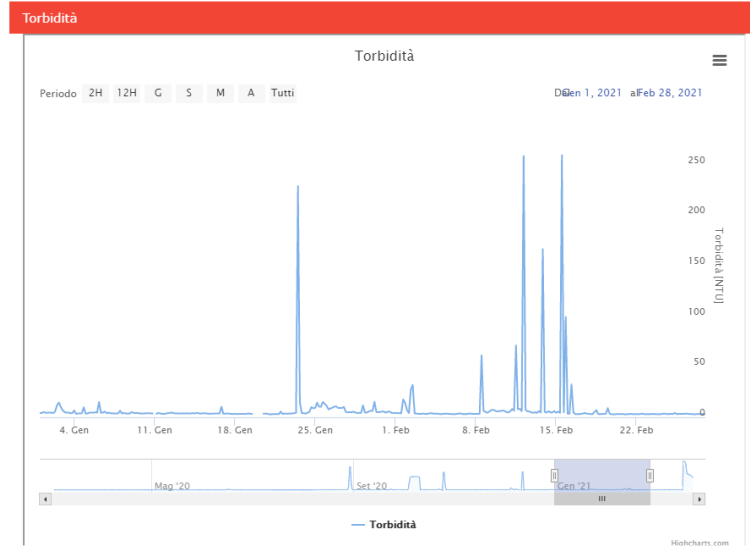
Torbidità

Torbidità

Periodo 2H 12H G S M A Tutti

Dal Gen 1, 2021 al Feb 28, 2021

250
200
150
100
50
0

Torbidità [NTU]

4. Gen 11. Gen 18. Gen 25. Gen 1. Feb 8. Feb 15. Feb 22. Feb

Mag '20 Set '20 Gen '21

Torbidità

Highcharts.com